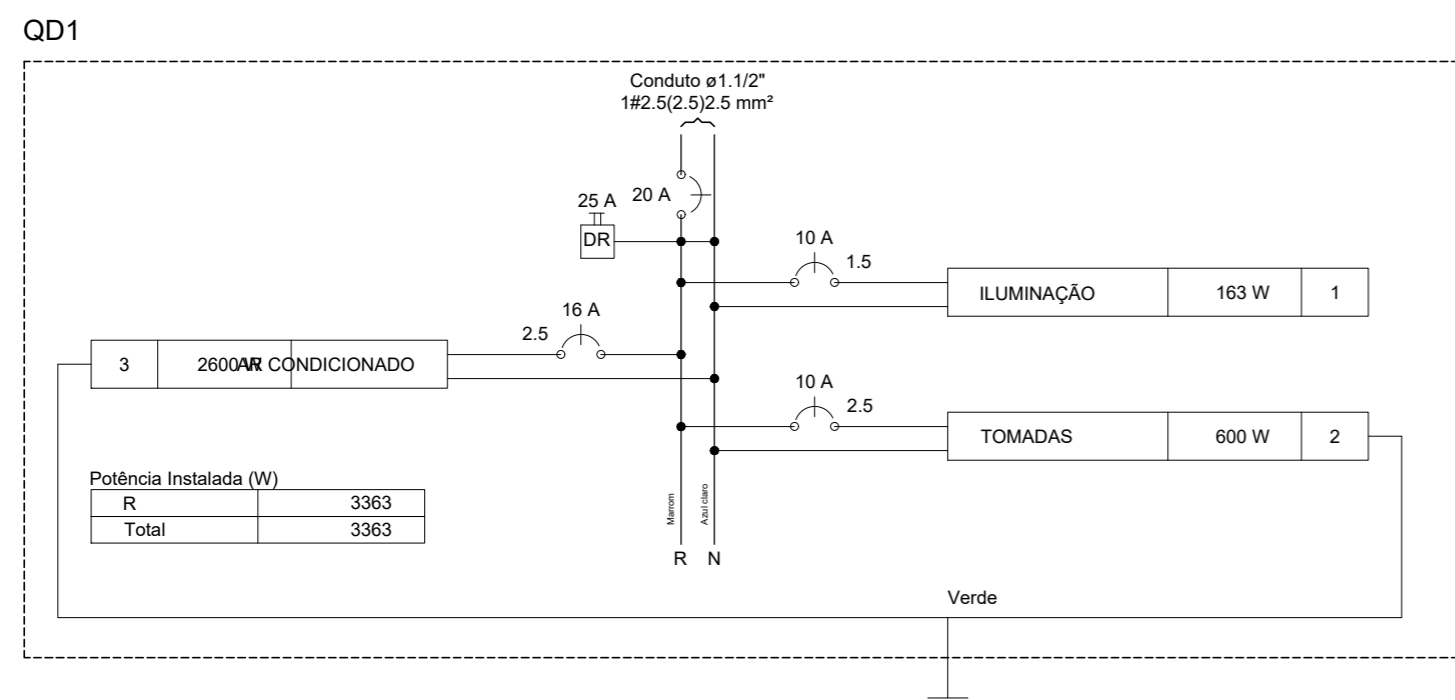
QD1

Conduto ø1.1/2"
1#2.5(2.5)2.5 mm²

25 A
DR

20 A

10 A
1.5

ILUMINAÇÃO | 163 W | 1

16 A
2.5

3 | 2600AR CONDICIONADO

10 A
2.5

TOMADAS | 600 W | 2

Potência Instalada (W)

| R | 3363 |
|---|---|
| Total | 3363 |

Marrom
Azul claro

R N

Verde